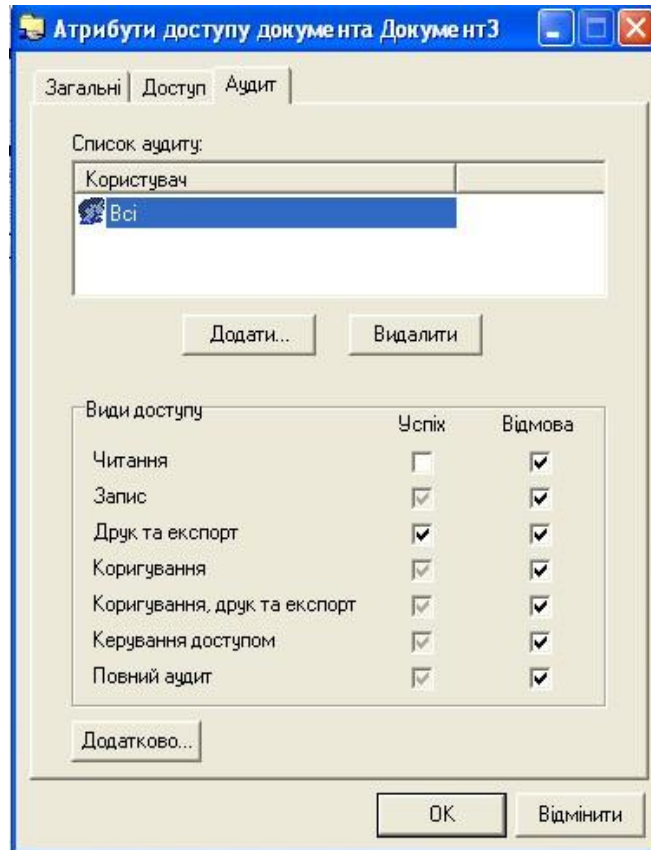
Атрибути доступу документа Документ3

Загальні | Доступ | Аудит

Список аудиту:

| Користувач | |
|---|---|
| Всі | |

Додати... Видалити

Види доступу

| | Успіх | Відмова |
|---|---|---|
| Читання | ☐ | ☑ |
| Запис | ☑ | ☑ |
| Друк та експорт | ☑ | ☑ |
| Коригування | ☑ | ☑ |
| Коригування, друк та експорт | ☑ | ☑ |
| Керування доступом | ☑ | ☑ |
| Повний аудит | ☑ | ☑ |

Додатково...

OK Відмінити